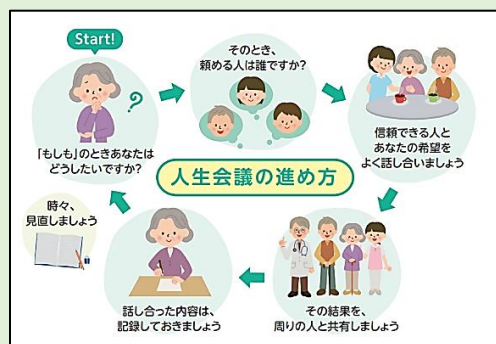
Start!

「もしも」のときあなたはどうしたいですか？

そのとき、頼める人は誰ですか？

信頼できる人とあなたの希望をよく話し合いましょう

人生会議の進め方

その結果を、周りの人と共有しましょう

話し合った内容は、記録しておきましょう

時々、見直しましょう